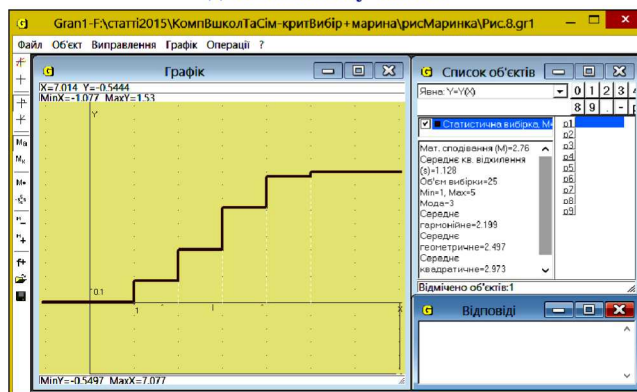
G Gran1-F:\статті2015\КомпВшколТаСім-критВибір+марина\рисМаринка\Рис.8.gr1

Файл Об'єкт Виправлення Графік Операції ?

G Графік

X=7.014 Y=-0.5444
MinX=-1.077 MaxX=1.53

Y

0.1

1

X

MinY=-0.5497 MaxY=7.077

G Список об'єктів

Явна: Y=Y(X)

0 1 2 3 4
8 9 . -

Статистична вибірка. M

p1
p2
p3
p4
p5
p6
p7
p8
p9

Мат. сподівання (M)=2.76
Середнє кв. відхилення (s)=1.128
Об'єм вибірки=25
Min=1, Max=5
Мода=3
Середнє гармонійне=2.199
Середнє геометричне=2.497
Середнє квадратичне=2.973

Відмічено об'єктів:1

G Відповіді